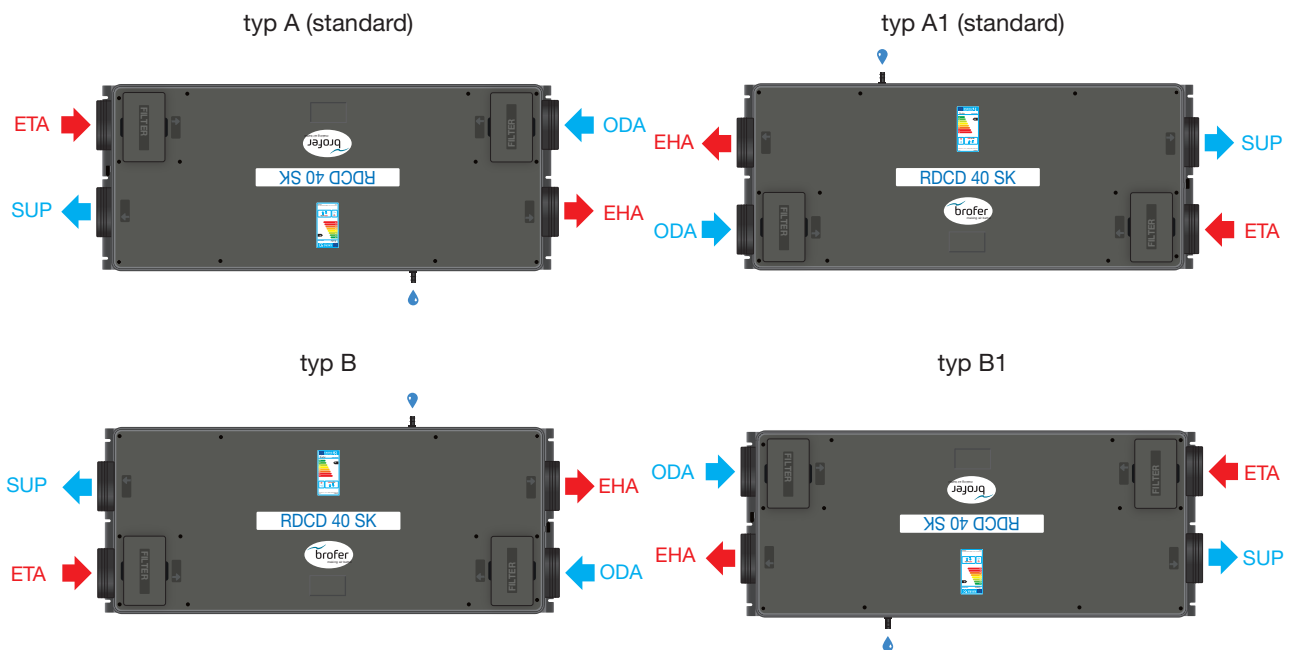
typ A (standard)

ETA

SUP

FILTER

FILTER

brofer

RDCD 40 SK

ODA

EHA

typ A1 (standard)

EHA

ODA

RDCD 40 SK

brofer

FILTER

FILTER

SUP

ETA

typ B

SUP

ETA

RDCD 40 SK

brofer

FILTER

FILTER

EHA

ODA

typ B1

ODA

EHA

FILTER

brofer

RDCD 40 SK

FILTER

ETA

SUP